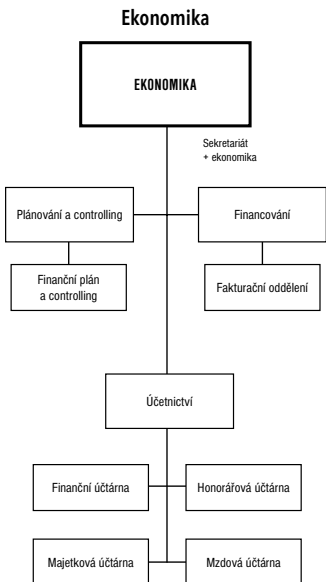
Ekonomika

EKONOMIKA

Sekretariát
+ ekonomika

Plánování a controlling

Financování

Finanční plán a controlling

Fakturační oddělení

Účetnictví

Finanční účtárna

Honorářová účtárna

Majetková účtárna

Mzdová účtárna